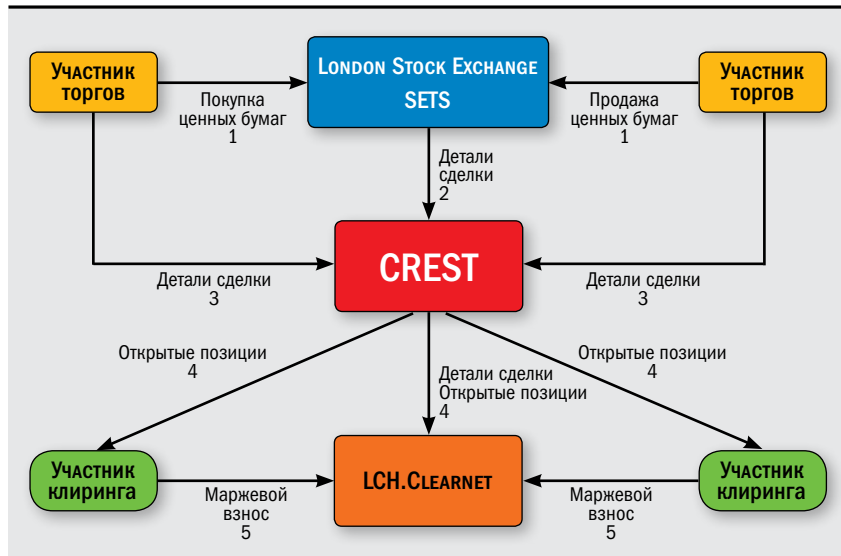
Участник торгов

London Stock Exchange SETS

Участник торгов

Покупка ценных бумаг 1

Продажа ценных бумаг 1

Детали сделки 2

CREST

Детали сделки 3

Детали сделки 3

Открытые позиции 4

Детали сделки Открытые позиции 4

Открытые позиции 4

Участник клиринга

LCH.Clearnet

Участник клиринга

Маржевой взнос 5

Маржевой взнос 5